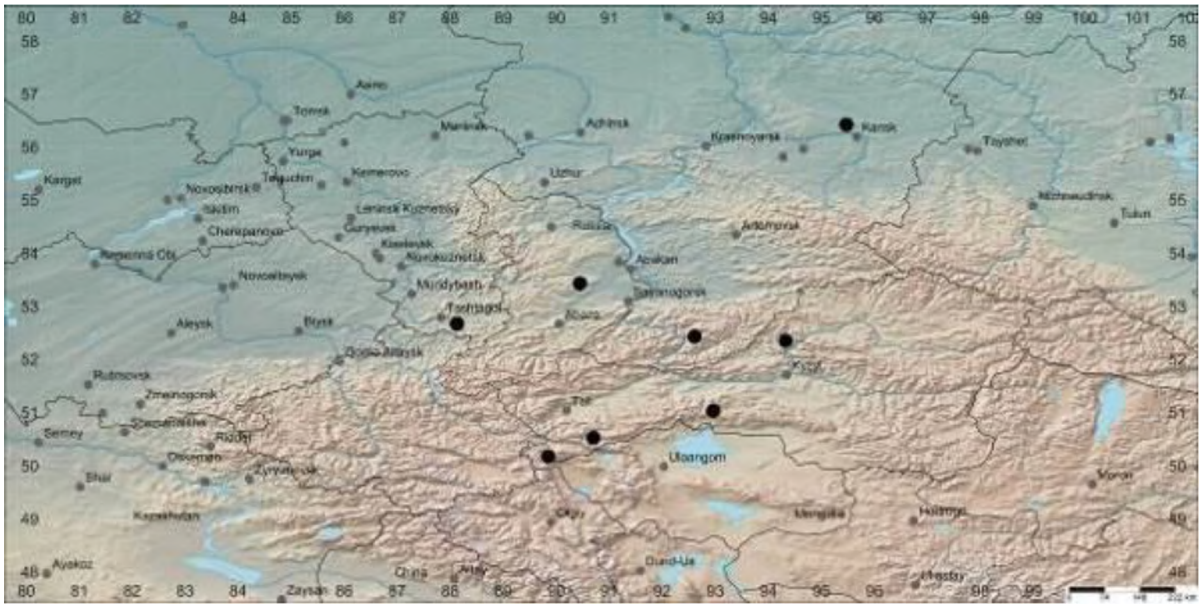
80 81 82 83 84 85 86 87 88 89 90 91 92 93 94 95 96 97 98 99 100 101 102

58
57
56
55
54
53
52
51
50
49
48

58
57
56
55
54
53
52
51
50
49

Asino
Tomsk
Mariinsk
Achinsk
Krasnoyarsk
Kansk
Tayshet
Kargat
Yurga
Kemerovo
Novosibirsk
Taiga
Uzhur
Nizhneudinsk
Tulun
Iskitim
Leninsk-Kuznetskiy
Cherepanovo
Guryevsk
Kamen-na-Obi
Kiselevsk
Novokuznetsk
Abakan
Artemovsk
Novoaltaysk
Mezhdurechensk
Sayanogorsk
Tashtagol
Abaza
Aleysk
Biysk
Gorno-Altaysk
Kyzyl
Rubtsovsk
Zmeinogorsk
Shemonaikha
Ridder
Semey
Oskemen
Zyryanovsk
Ulaangom
Shar
Moron
Kazakhstan
Mongolia
Ayakoz
Zaysan
China
Altay
Khovd
Uliastay
Hatgal